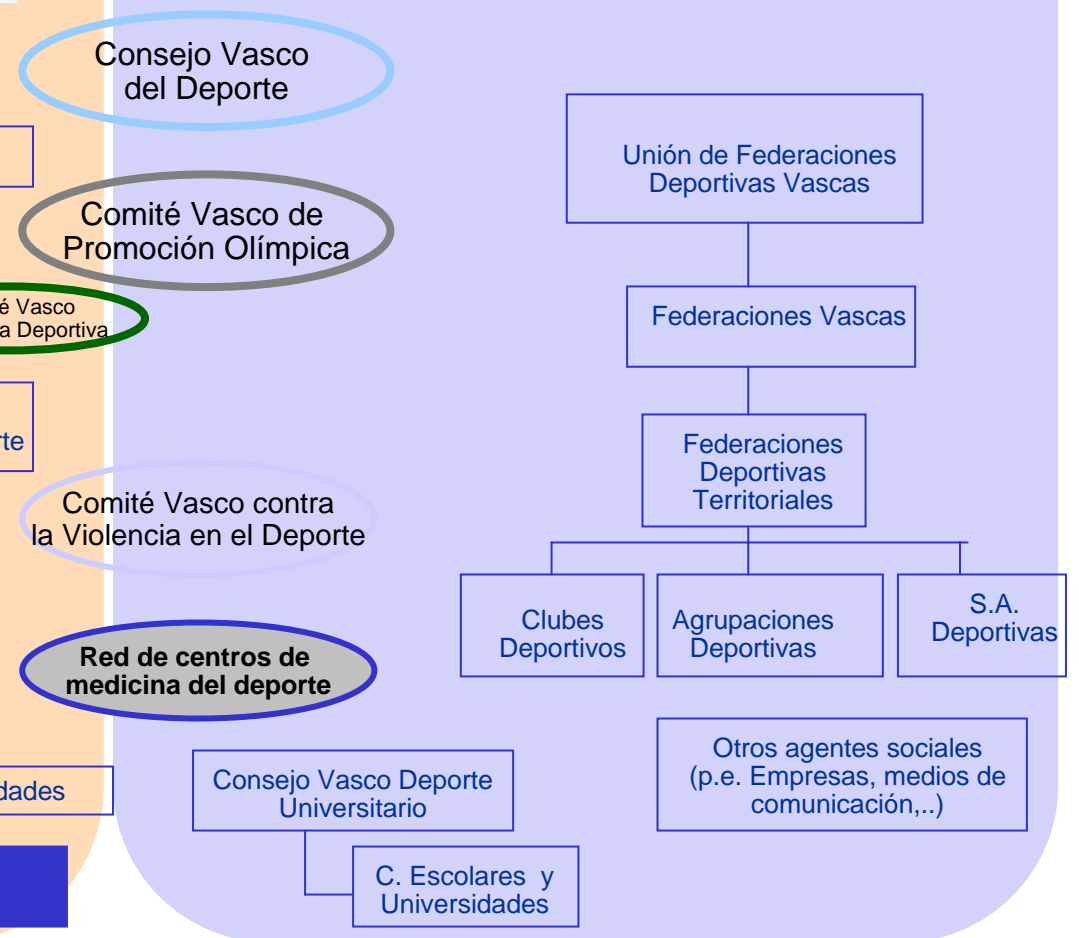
Consejo Vasco del Deporte

Comité Vasco de Promoción Olímpica

é Vasco
a Deportiva

rte

Comité Vasco contra la Violencia en el Deporte

Red de centros de medicina del deporte

dades

Unión de Federaciones Deportivas Vascas

Federaciones Vascas

Federaciones Deportivas Territoriales

Clubes Deportivos

Agrupaciones Deportivas

S.A. Deportivas

Otros agentes sociales (p.e. Empresas, medios de comunicación,..)

Consejo Vasco Deporte Universitario

C. Escolares y Universidades